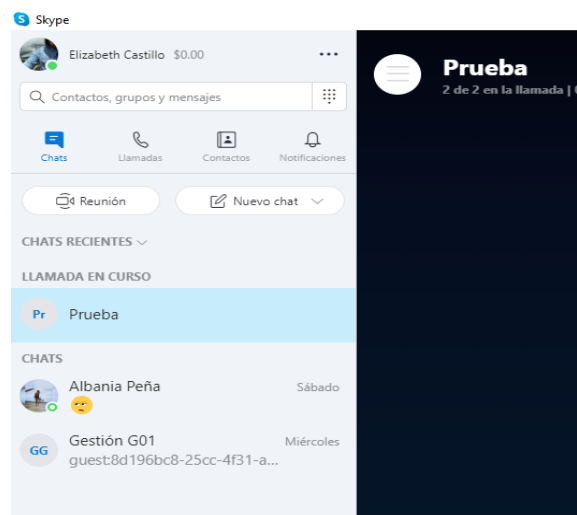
Skype

Elizabeth Castillo $0.00 ...

Contactos, grupos y mensajes

Chats Llamadas Contactos Notificaciones

Reunión Nuevo chat

CHATS RECIENTES

LLAMADA EN CURSO

Pr Prueba

CHATS

Albania Peña Sábado

GG Gestión G01 Miércoles
guest:8d196bc8-25cc-4f31-a...

Prueba
2 de 2 en la llamada | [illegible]